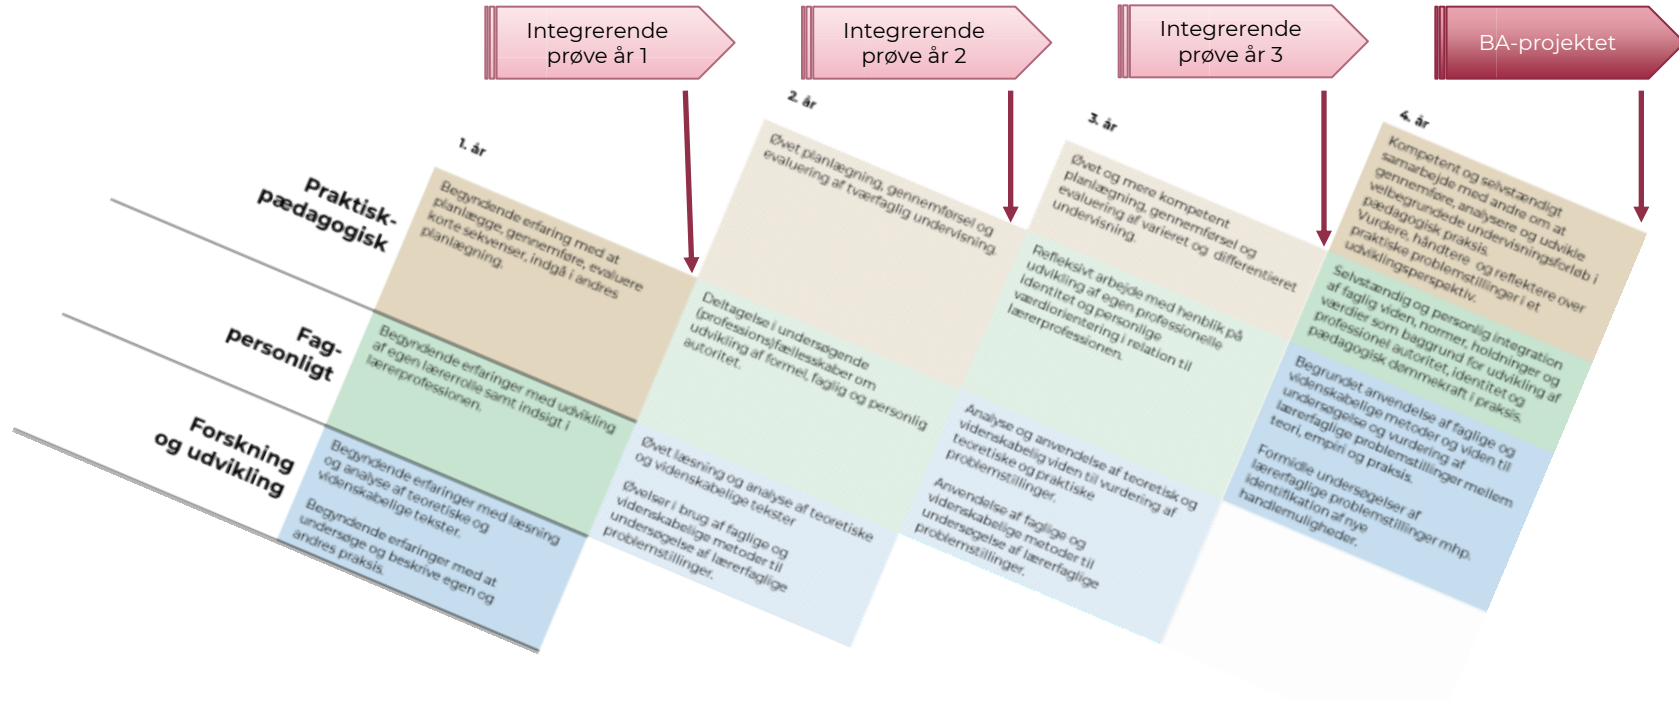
Integrerende prøve år 1

Integrerende prøve år 2

Integrerende prøve år 3

BA-projektet

1. år

2. år

3. år

4. år

Praktisk-pædagogisk

Fag-personligt

Forskning og udvikling

Begyndende erfaring med at planlægge, gennemføre, evaluere korte sekvenser, indgå i andres planlægning.

Begyndende erfaringer med udvikling af egen lærerrolle samt indsigt i lærerprofessionen.

Begyndende erfaringer med læsning og analyse af teoretiske og videnskabelige tekster.

Begyndende erfaringer med at undersøge og beskrive egen og andres praksis.

Øvet planlægning, gennemførsel og evaluering af tværfaglig undervisning.

Deltagelse i undersøgende (professions)fællesskaber om udvikling af formel, faglig og personlig autoritet.

Øvet læsning og analyse af teoretiske og videnskabelige tekster

Øvelser i brug af faglige og videnskabelige metoder til undersøgelse af lærerfaglige problemstillinger.

Øvet og mere kompetent planlægning, gennemførsel og evaluering af varieret og differentieret undervisning.

Refleksivt arbejde med henblik på udvikling af egen professionelle identitet og personlige værdiorientering i relation til lærerprofessionen.

Analyse og anvendelse af teoretisk og videnskabelig viden til vurdering af teoretiske og praktiske problemstillinger.

Anvendelse af faglige og videnskabelige metoder til undersøgelse af lærerfaglige problemstillinger.

Kompetent og selvstændigt samarbejde med andre om at gennemføre, analysere og udvikle velbegrundede undervisningsforløb i pædagogisk praksis.
Vurdere, håndtere og reflektere over praktiske problemstillinger i et udviklingsperspektiv.

Selvstændig og personlig integration af faglig viden, normer, holdninger og værdier som baggrund for udvikling af professionel autoritet, identitet og pædagogisk dømmekraft i praksis.

Begrundet anvendelse af faglige og videnskabelige metoder og viden til undersøgelse og vurdering af lærerfaglige problemstillinger mellem teori, empiri og praksis.

Formidle undersøgelser af lærerfaglige problemstillinger mhp. identifikation af nye handlemuligheder.